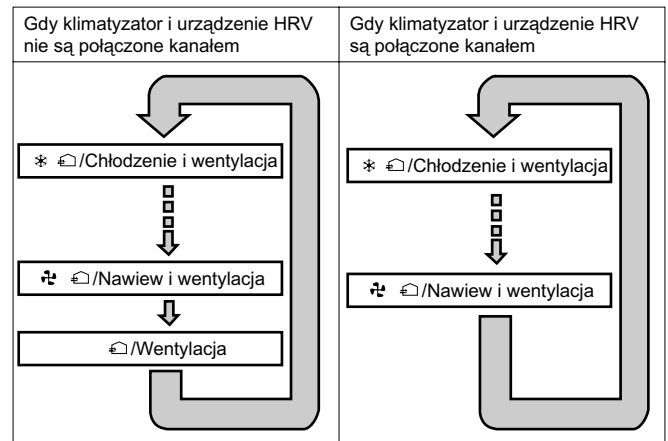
| Gdy klimatyzator i urządzenie HRV nie są połączone kanałem | Gdy klimatyzator i urządzenie HRV są połączone kanałem |
|---|---|
| /Chłodzenie i wentylacja<br>/Nawiew i wentylacja<br>/Wentylacja | /Chłodzenie i wentylacja<br>/Nawiew i wentylacja |